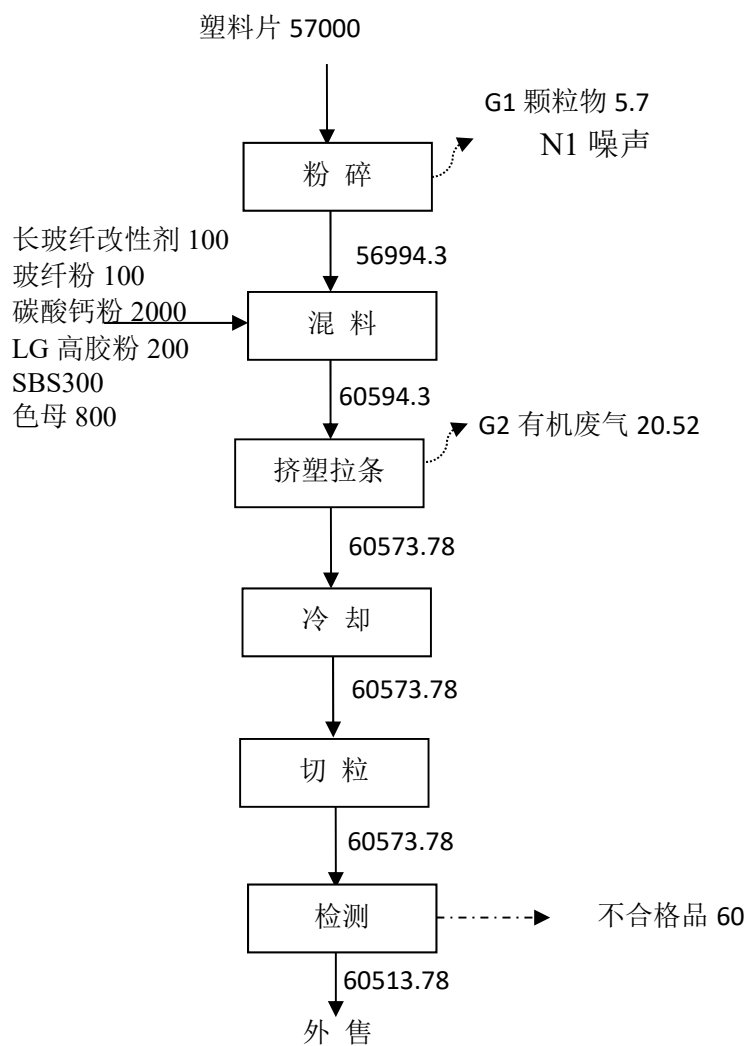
塑料片 57000

G1 颗粒物 5.7
N1 噪声

粉 碎

56994.3

长玻纤改性剂 100
玻纤粉 100
碳酸钙粉 2000
LG 高胶粉 200
SBS300
色母 800

混 料

60594.3

G2 有机废气 20.52

挤塑拉条

60573.78

冷 却

60573.78

切 粒

60573.78

检测

不合格品 60

60513.78

外 售